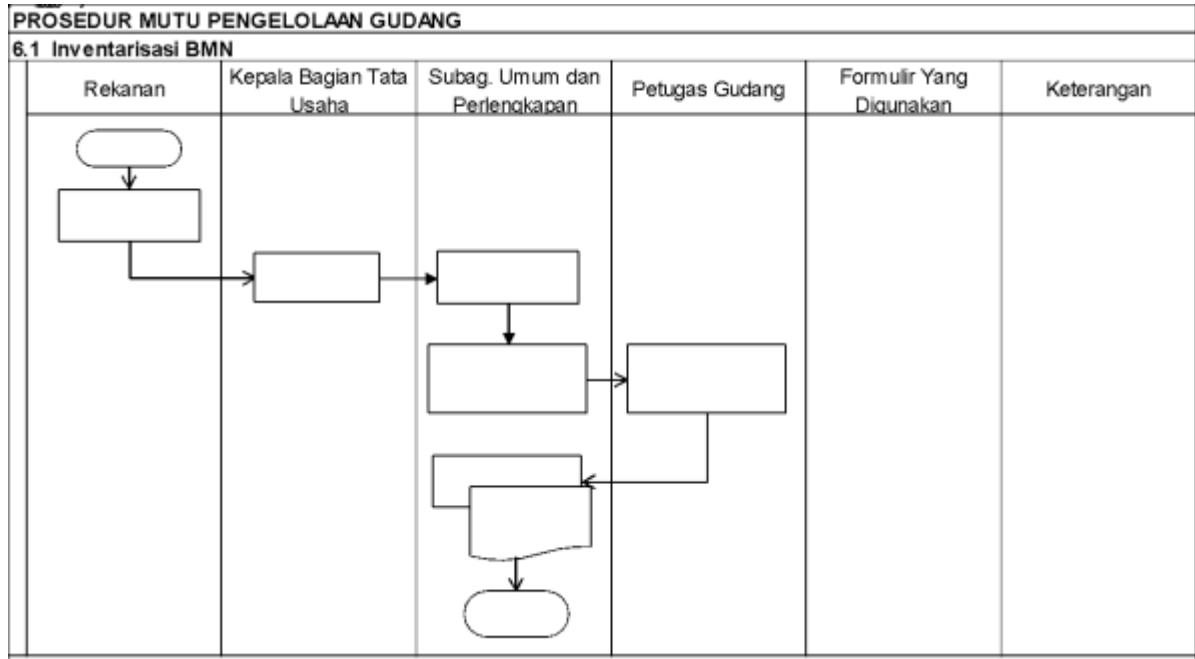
PROSEDUR MUTU PENGELOLAAN GUDANG
6.1 Inventarisasi BMN

| Rekanan | Kepala Bagian Tata Usaha | Subag. Umum dan Perlengkapan | Petugas Gudang | Formulir Yang Digunakan | Keterangan |
|---|---|---|---|---|---|